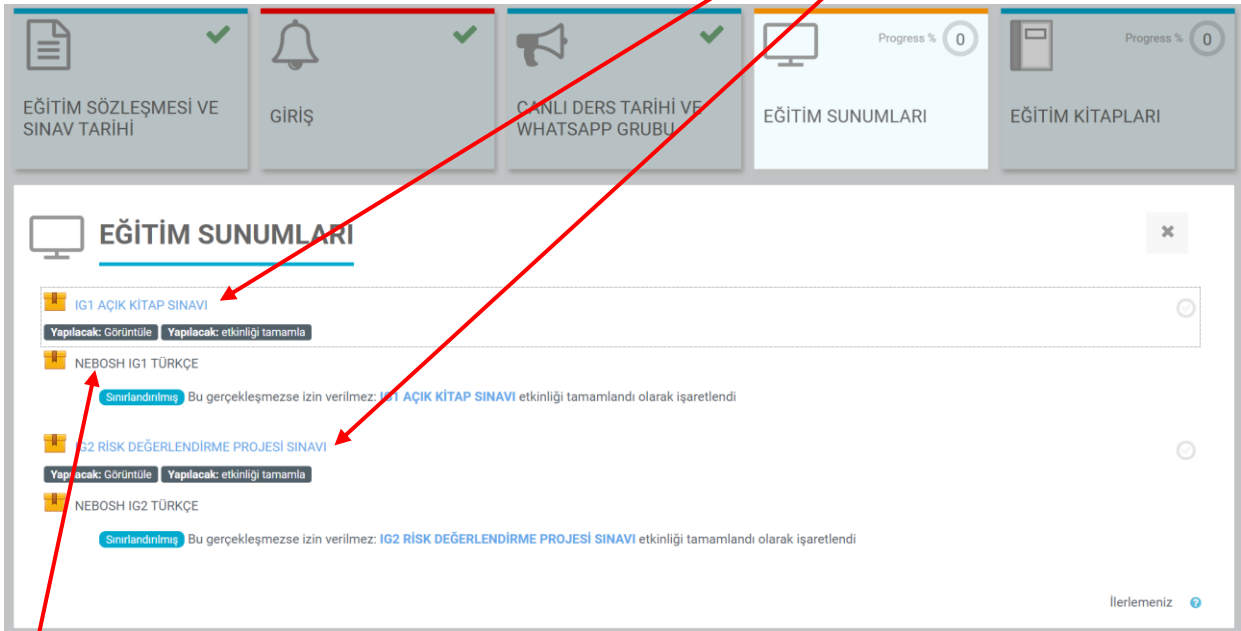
EĞİTİM SÖZLEŞMESİ VE SINAV TARİHİ

GİRİŞ

CANLI DERS TARİHİ VE WHATSAPP GRUBU

Progress % 0
EĞİTİM SUNUMLARI

Progress % 0
EĞİTİM KİTAPLARI

EĞİTİM SUNUMLARI

×

IG1 AÇIK KİTAP SINAVI
Yapılacak: Görüntüle Yapılacak: etkinliği tamamla

NEBOSH IG1 TÜRKÇE
Sınırlandırılmış Bu gerçekleşmezse izin verilmez: IG1 AÇIK KİTAP SINAVI etkinliği tamamlandı olarak işaretlendi

IG2 RİSK DEĞERLENDİRME PROJESİ SINAVI
Yapılacak: Görüntüle Yapılacak: etkinliği tamamla

NEBOSH IG2 TÜRKÇE
Sınırlandırılmış Bu gerçekleşmezse izin verilmez: IG2 RİSK DEĞERLENDİRME PROJESİ SINAVI etkinliği tamamlandı olarak işaretlendi

İlerlemeniz ?